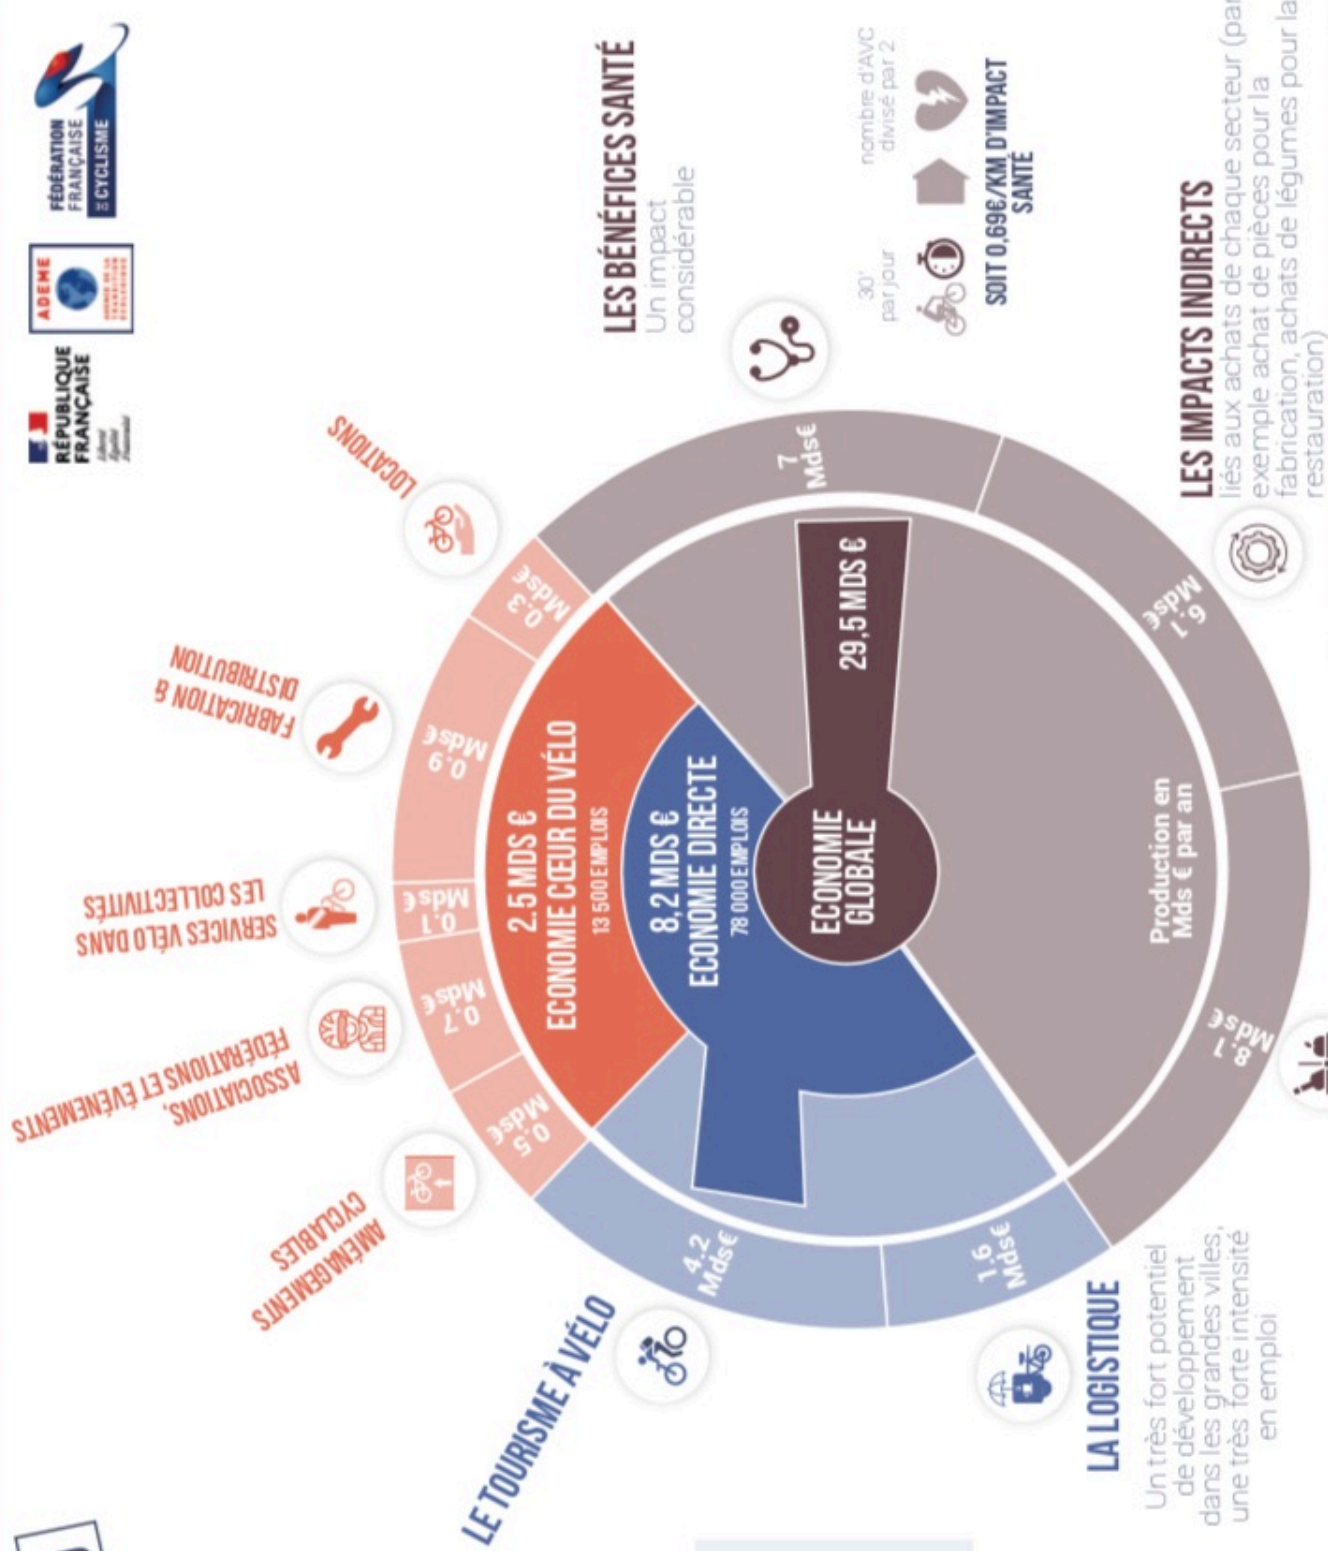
RÉPUBLIQUE FRANÇAISE

ADEME

FÉDÉRATION FRANÇAISE DE CYCLISME

LES BÉNÉFICES SANTÉ
Un impact considérable

30' par jour

nombre d'AVC divisé par 2

SOIT 0,696€/KM D'IMPACT SANTÉ

LES IMPACTS INDIRECTS
liés aux achats de chaque secteur (par exemple achat de pièces pour la fabrication, achats de légumes pour la restauration)

LOCATIONS

FABRICATION & DISTRIBUTION

SERVICES VÉLO DANS LES COLLECTIVITÉS

ASSOCIATIONS, FÉDÉRATIONS ET ÉVÉNEMENTS

AMÉNAGEMENTS CYCLABLES

LE TOURISME À VÉLO

LA LOGISTIQUE
Un très fort potentiel de développement dans les grandes villes, une très forte intensité en emploi

0,3 Mds€

0,9 Mds€

0,1 Mds€

0,7 Mds€

0,5 Mds€

4,2 Mds€

1,6 Mds€

7 Mds€

6,1 Mds€

8,1 Mds€

2,5 MDS €
ECONOMIE CŒUR DU VÉLO
13 500 EMPLOIS

8,2 MDS €
ECONOMIE DIRECTE
78 000 EMPLOIS

29,5 MDS €

ECONOMIE GLOBALE

Production en Mds € par an